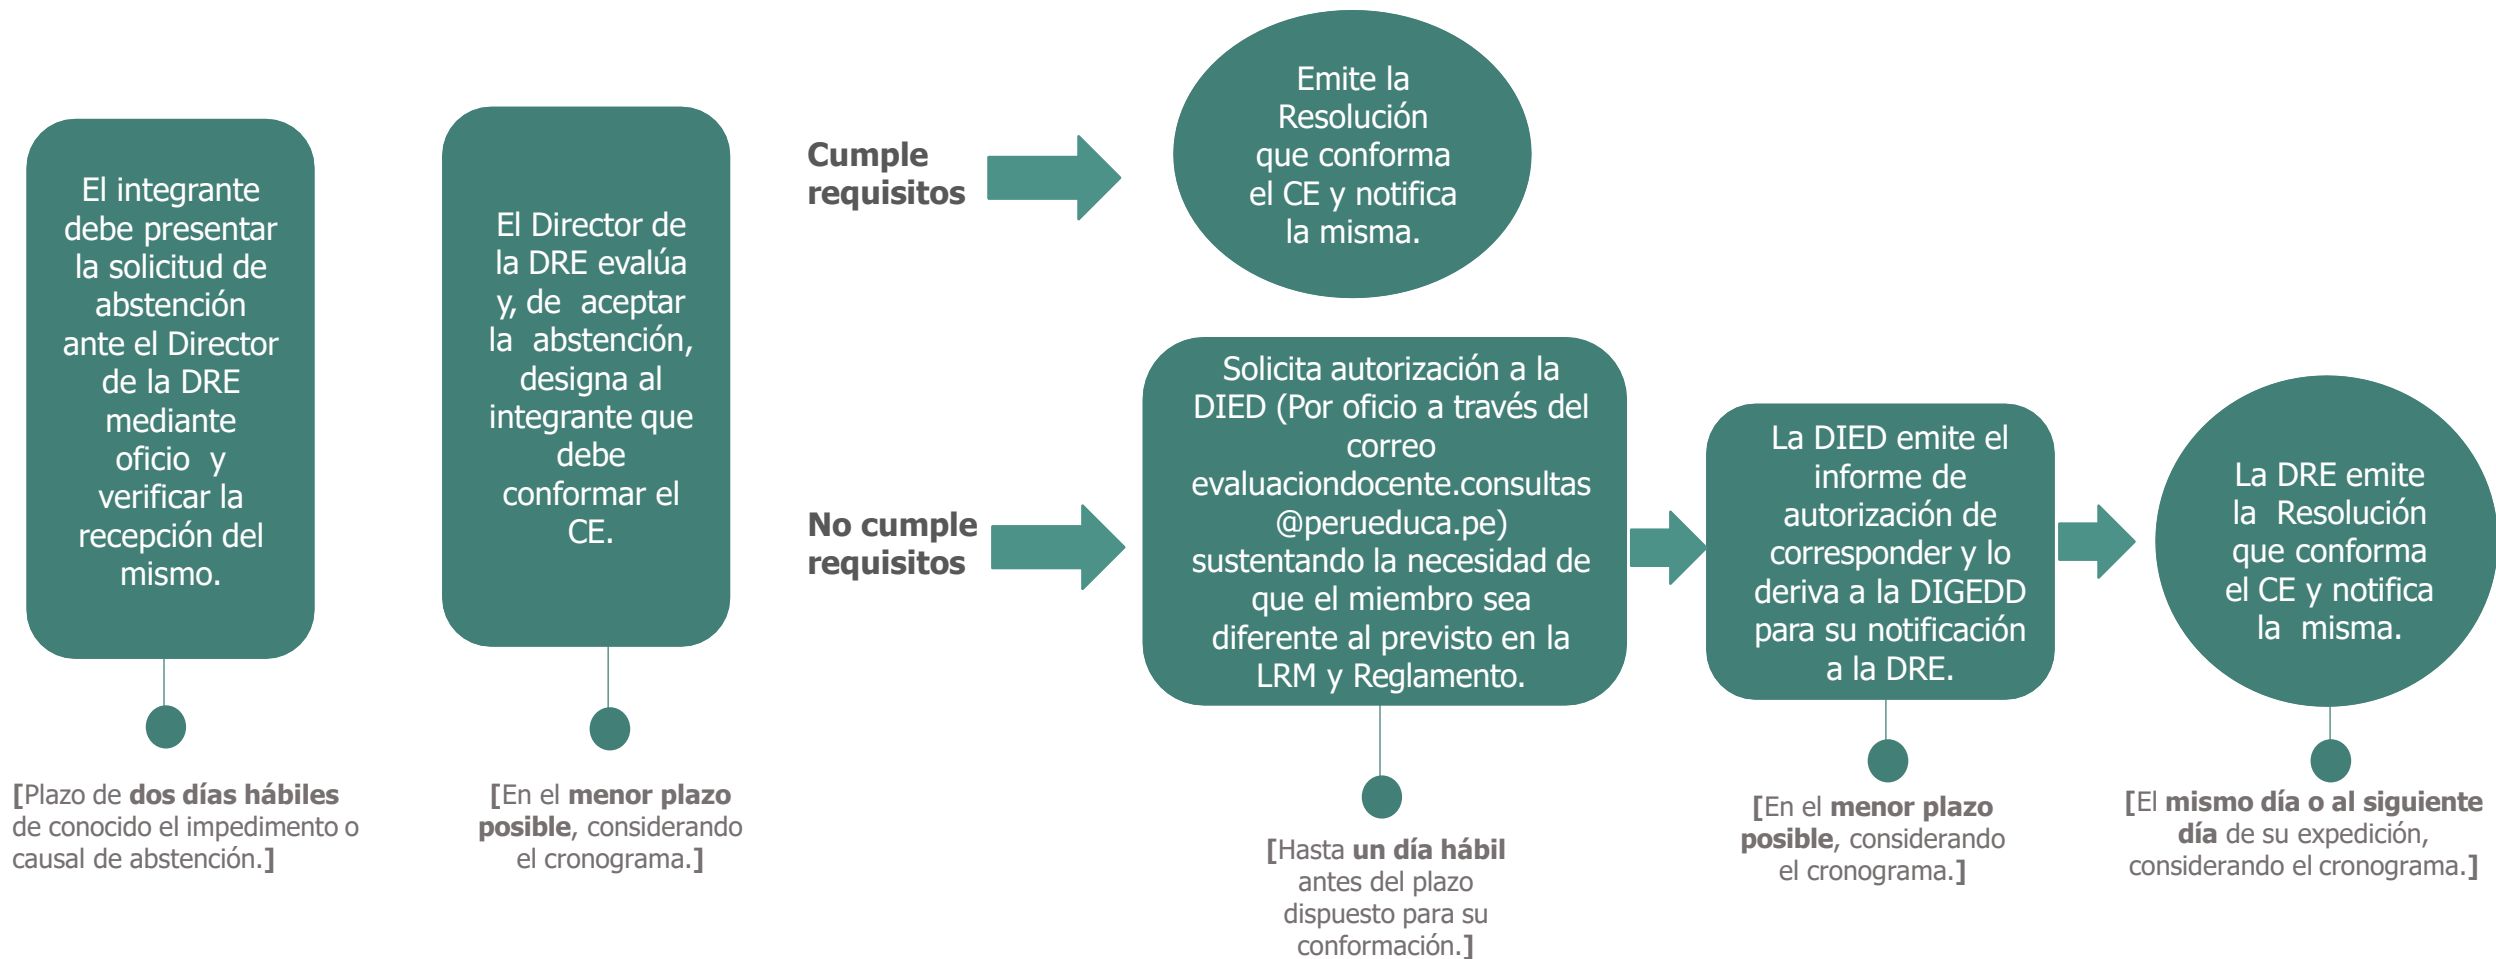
El integrante debe presentar la solicitud de abstención ante el Director de la DRE mediante oficio y verificar la recepción del mismo.

[Plazo de **dos días hábiles** de conocido el impedimento o causal de abstención.]

El Director de la DRE evalúa y, de aceptar la abstención, designa al integrante que debe conformar el CE.

[En el **menor plazo posible**, considerando el cronograma.]

Cumple requisitos

Emite la Resolución que conforma el CE y notifica la misma.

No cumple requisitos

Solicita autorización a la DIED (Por oficio a través del correo evaluaciondocente.consultas@perueduca.pe) sustentando la necesidad de que el miembro sea diferente al previsto en la LRM y Reglamento.

[Hasta **un día hábil** antes del plazo dispuesto para su conformación.]

La DIED emite el informe de autorización de corresponder y lo deriva a la DIGEDD para su notificación a la DRE.

[En el **menor plazo posible**, considerando el cronograma.]

La DRE emite la Resolución que conforma el CE y notifica la misma.

[El **mismo día o al siguiente día** de su expedición, considerando el cronograma.]